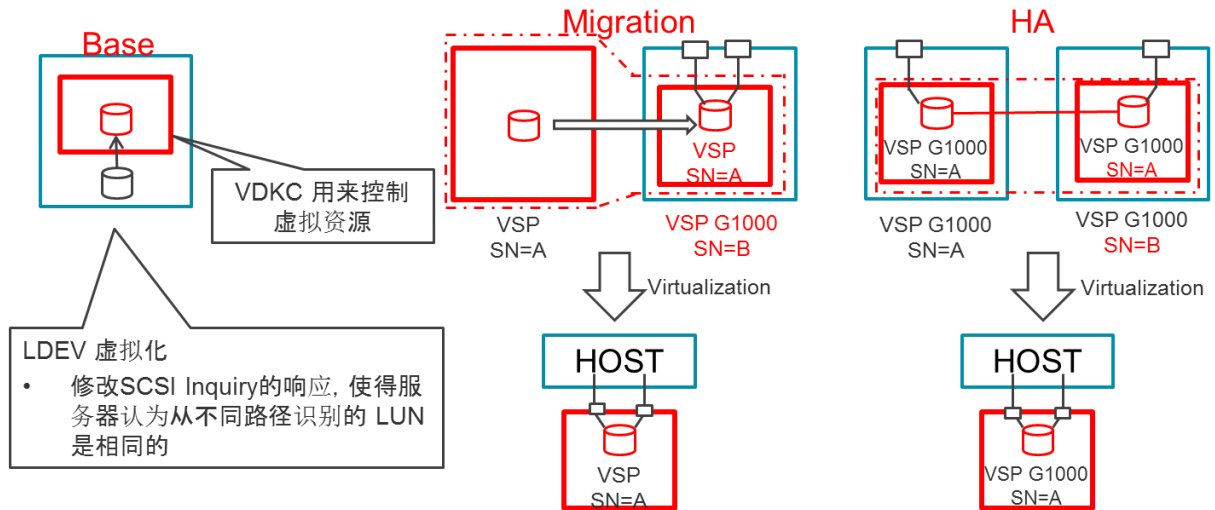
Base

VDKC 用来控制虚拟资源

LDEV 虚拟化

• 修改SCSI Inquiry的响应, 使得服务器认为从不同路径识别的 LUN 是相同的

Migration

VSP SN=A

VSP
SN=A

VSP G1000
SN=B

Virtualization

HOST

VSP
SN=A

HA

VSP G1000
SN=A

VSP G1000
SN=A

VSP G1000
SN=A

VSP G1000
SN=B

Virtualization

HOST

VSP G1000
SN=A